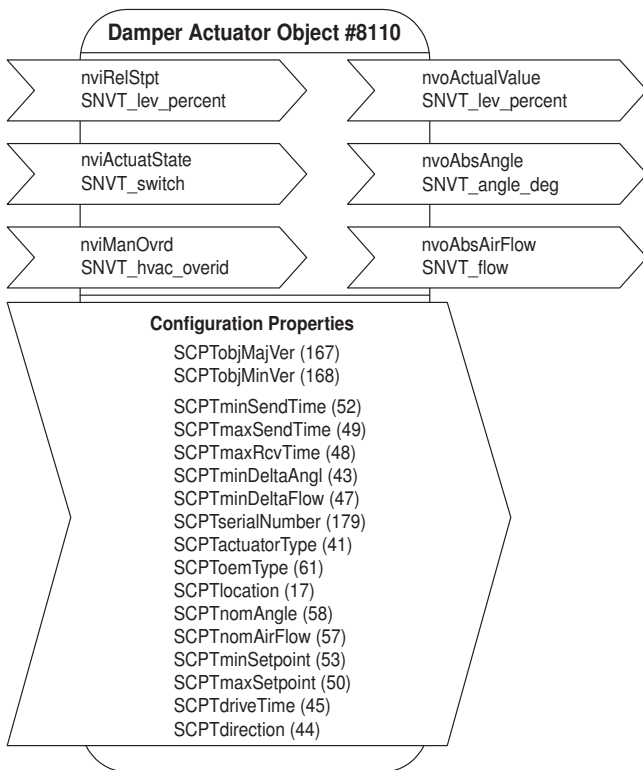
Damper Actuator Object #8110

nviRelStpt
SNVT_lev_percent

nviActuatState
SNVT_switch

nviManOvrd
SNVT_hvac_overid

nvoActualValue
SNVT_lev_percent

nvoAbsAngle
SNVT_angle_deg

nvoAbsAirFlow
SNVT_flow

Configuration Properties
SCPTobjMajVer (167)
SCPTobjMinVer (168)
SCPTminSendTime (52)
SCPTmaxSendTime (49)
SCPTmaxRcvTime (48)
SCPTminDeltaAngl (43)
SCPTminDeltaFlow (47)
SCPTserialNumber (179)
SCPTactuatorType (41)
SCPToemType (61)
SCPTlocation (17)
SCPTnomAngle (58)
SCPTnomAirFlow (57)
SCPTminSetpoint (53)
SCPTmaxSetpoint (50)
SCPTdriveTime (45)
SCPTdirection (44)